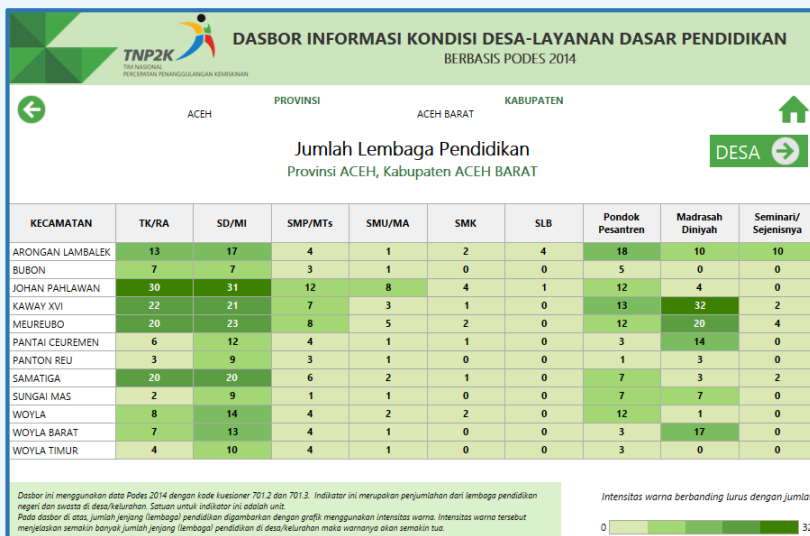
TNP2K
TIM NASIONAL PERCEPATAN PENANGGULANGAN KEMISKINAN

DASBOR INFORMASI KONDISI DESA-LAYANAN DASAR PENDIDIKAN
BERBASIS PODES 2014

PROVINSI
ACEH

KABUPATEN
ACEH BARAT

Jumlah Lembaga Pendidikan
Provinsi ACEH, Kabupaten ACEH BARAT

DESA

| KECAMATAN | TK/RA | SD/MI | SMP/MTs | SMU/MA | SMK | SLB | Pondok Pesantren | Madrasah Diniyah | Seminari/ Sejenisnya |
|---|---|---|---|---|---|---|---|---|---|
| ARONGAN LAMBALEK | 13 | 17 | 4 | 1 | 2 | 4 | 18 | 10 | 10 |
| BUBON | 7 | 7 | 3 | 1 | 0 | 0 | 5 | 0 | 0 |
| JOHAN PAHLAWAN | 30 | 31 | 12 | 8 | 4 | 1 | 12 | 4 | 0 |
| KAWAY XVI | 22 | 21 | 7 | 3 | 1 | 0 | 13 | 32 | 2 |
| MEUREUBO | 20 | 23 | 8 | 5 | 2 | 0 | 12 | 20 | 4 |
| PANTAI CEUREMEN | 6 | 12 | 4 | 1 | 1 | 0 | 3 | 14 | 0 |
| PANTON REU | 3 | 9 | 3 | 1 | 0 | 0 | 1 | 3 | 0 |
| SAMATIGA | 20 | 20 | 6 | 2 | 1 | 0 | 7 | 3 | 2 |
| SUNGAI MAS | 2 | 9 | 1 | 1 | 0 | 0 | 7 | 7 | 0 |
| WOYLA | 8 | 14 | 4 | 2 | 2 | 0 | 12 | 1 | 0 |
| WOYLA BARAT | 7 | 13 | 4 | 1 | 0 | 0 | 3 | 17 | 0 |
| WOYLA TIMUR | 4 | 10 | 4 | 1 | 0 | 0 | 3 | 0 | 0 |

Dasbor ini menggunakan data Podes 2014 dengan kode kuesioner 701.2 dan 701.3. Indikator ini merupakan penjumlahan dari lembaga pendidikan negeri dan swasta di desa/kelurahan. Satuan untuk indikator ini adalah unit.
Pada dasbor di atas, jumlah jenjang (lembaga) pendidikan digambarkan dengan grafik menggunakan intensitas warna. Intensitas warna tersebut menjelaskan semakin banyak jumlah jenjang (lembaga) pendidikan di desa/kelurahan maka warnanya akan semakin tua.

Intensitas warna berbanding lurus dengan jumlah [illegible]
0
32